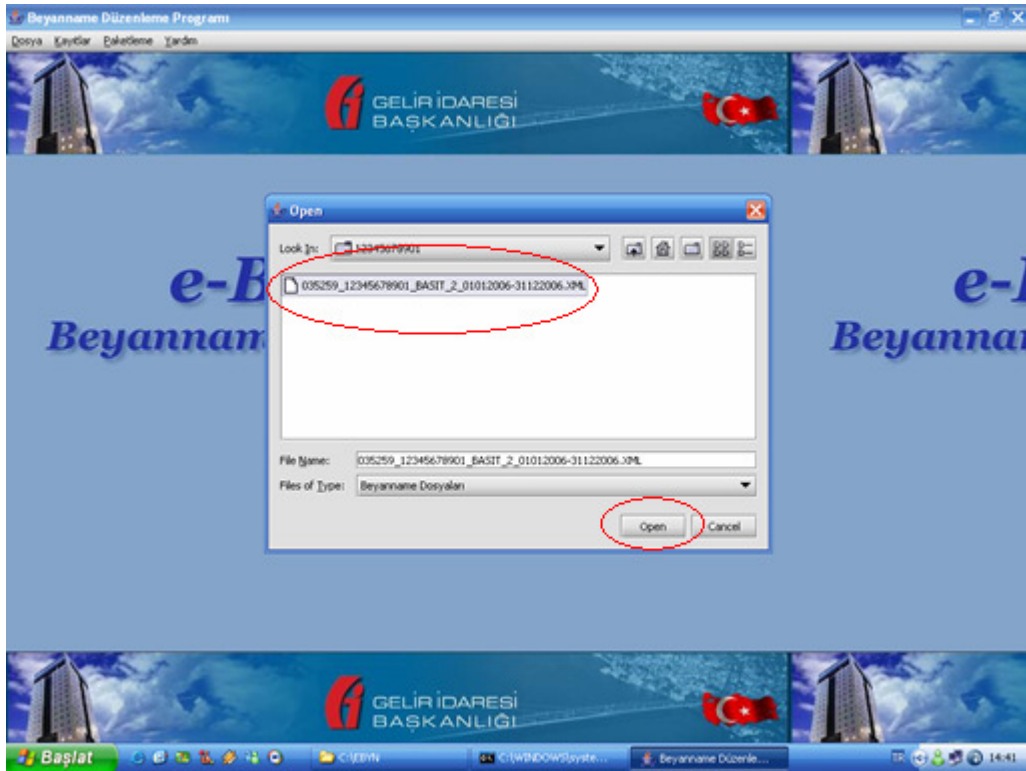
Beyanname Düzenleme Programı

Dosya Kayıtlar Paketleme Yardım

GELİR İDARESİ BAŞKANLIĞI

e-B
Beyannam

e-
Beyanna

Open

Look In: 12345678901

035259_12345678901_BASIT_2_01012006-31122006.XML

File Name: 035259_12345678901_BASIT_2_01012006-31122006.XML

Files of Type: Beyanname Dosyaları

Open Cancel

GELİR İDARESİ BAŞKANLIĞI

Başlat

C:\EBYN

C:\WINDOWS\syste...

Beyanname Düzenle...

14:41